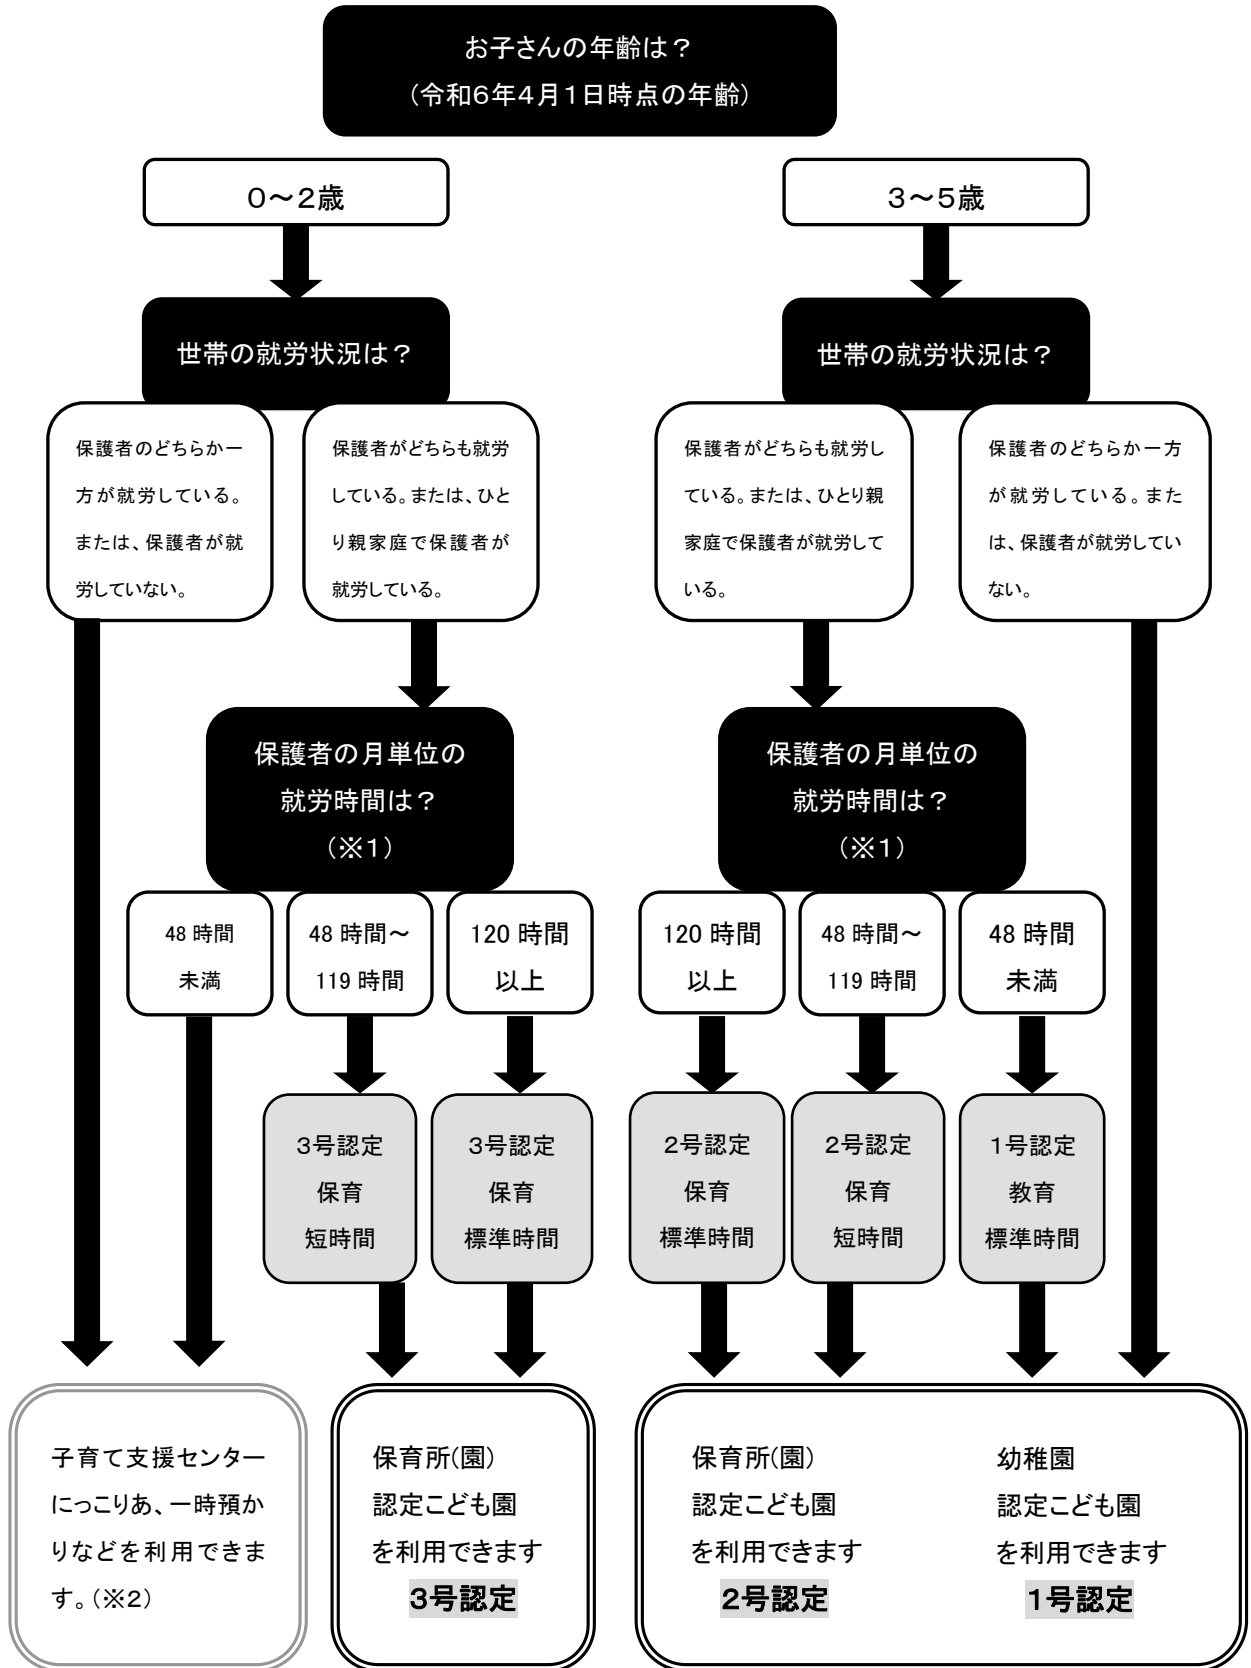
お子さんの年齢は？
（令和6年4月1日時点の年齢）

0～2歳

世帯の就労状況は？

保護者のどちらか一方が就労している。または、保護者が就労していない。

保護者がどちらも就労している。または、ひとり親家庭で保護者が就労している。

保護者の月単位の就労時間は？
（※1）

48 時間未満

48 時間～119 時間

120 時間以上

3号認定
保育
短時間

3号認定
保育
標準時間

3～5歳

世帯の就労状況は？

保護者がどちらも就労している。または、ひとり親家庭で保護者が就労している。

保護者のどちらか一方が就労している。または、保護者が就労していない。

保護者の月単位の就労時間は？
（※1）

120 時間以上

48 時間～119 時間

48 時間未満

2号認定
保育
標準時間

2号認定
保育
短時間

1号認定
教育
標準時間

子育て支援センターにっこりあ、一時預かりなどを利用できます。（※2）

保育所(園)
認定こども園
を利用できます
3号認定

保育所(園)
認定こども園
を利用できます
2号認定

幼稚園
認定こども園
を利用できます
1号認定